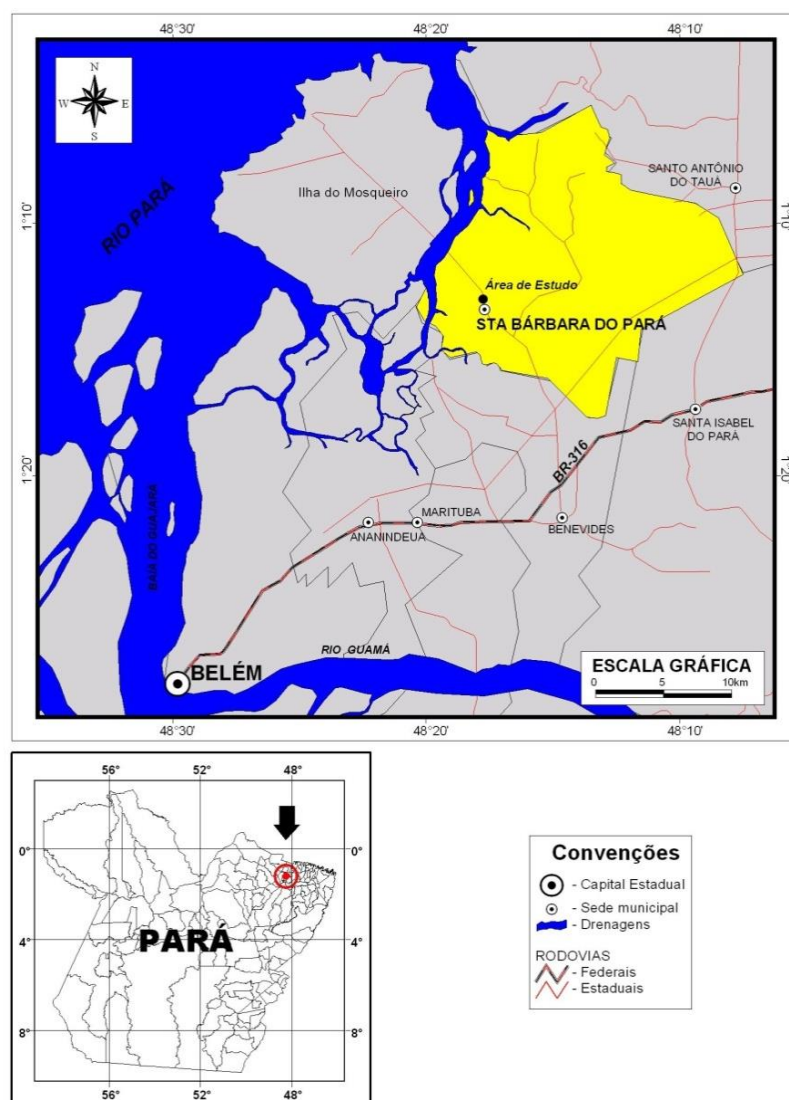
48°30'
48°20'
48°10'

N
W E
S

1°10'
1°10'
1°20'
1°20'

RIO PARÁ

Ilha do Mosqueiro

SANTO ANTÔNIO DO TAUÁ

Área de Estudo

STA BÁRBARA DO PARÁ

SANTA ISABEL DO PARÁ

BR-316

MARITUBA

ANANINDEUA

BENEVIDES

BAÍA DO GUAJARÁ

RIO GUAMÁ

BELÉM

ESCALA GRÁFICA
0 5 10km

48°30'
48°20'
48°10'

56°
52°
48°

0°
0°
4°
4°
8°
8°

PARÁ

56°
52°
48°

Convenções
- Capital Estadual
- Sede municipal
- Drenagens

RODOVIAS
- Federais
- Estaduais